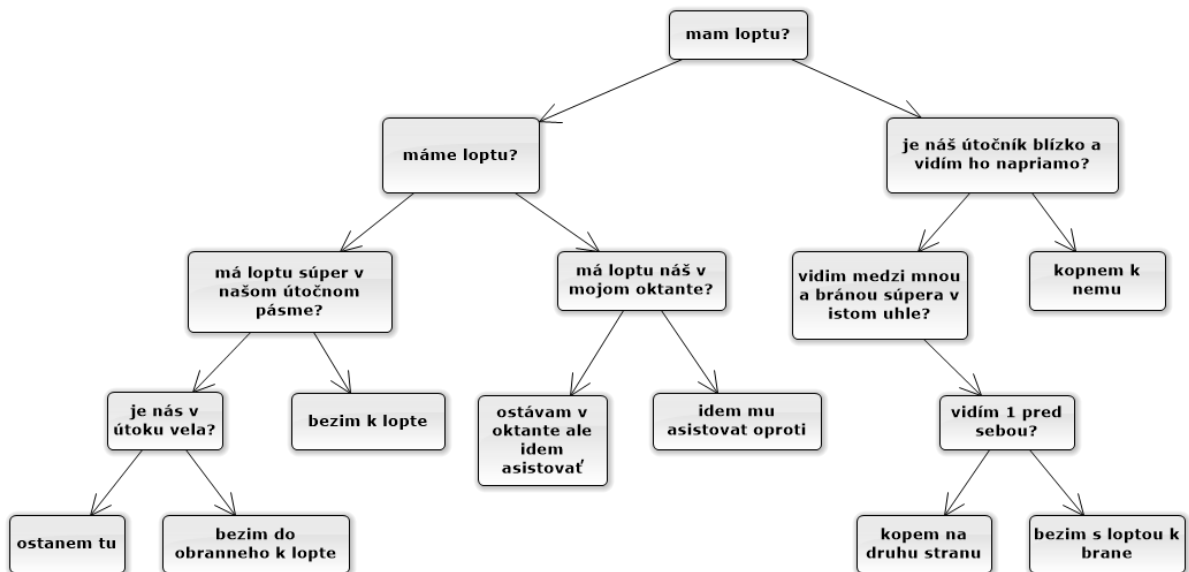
mam loptu?

máme loptu?

je náš útočník blízko a vidím ho napriamo?

má loptu súper v našom útočnom pásme?

má loptu náš v mojom oktante?

vidim medzi mnou a bránou súpera v istom uhle?

kopnem k nemu

je nás v útoku vela?

bezim k lopte

ostávam v oktante ale idem asistovať

idem mu asistovat oproti

vidím 1 pred sebou?

ostanem tu

bezim do obranneho k lopte

kopem na druhu stranu

bezim s loptou k brane